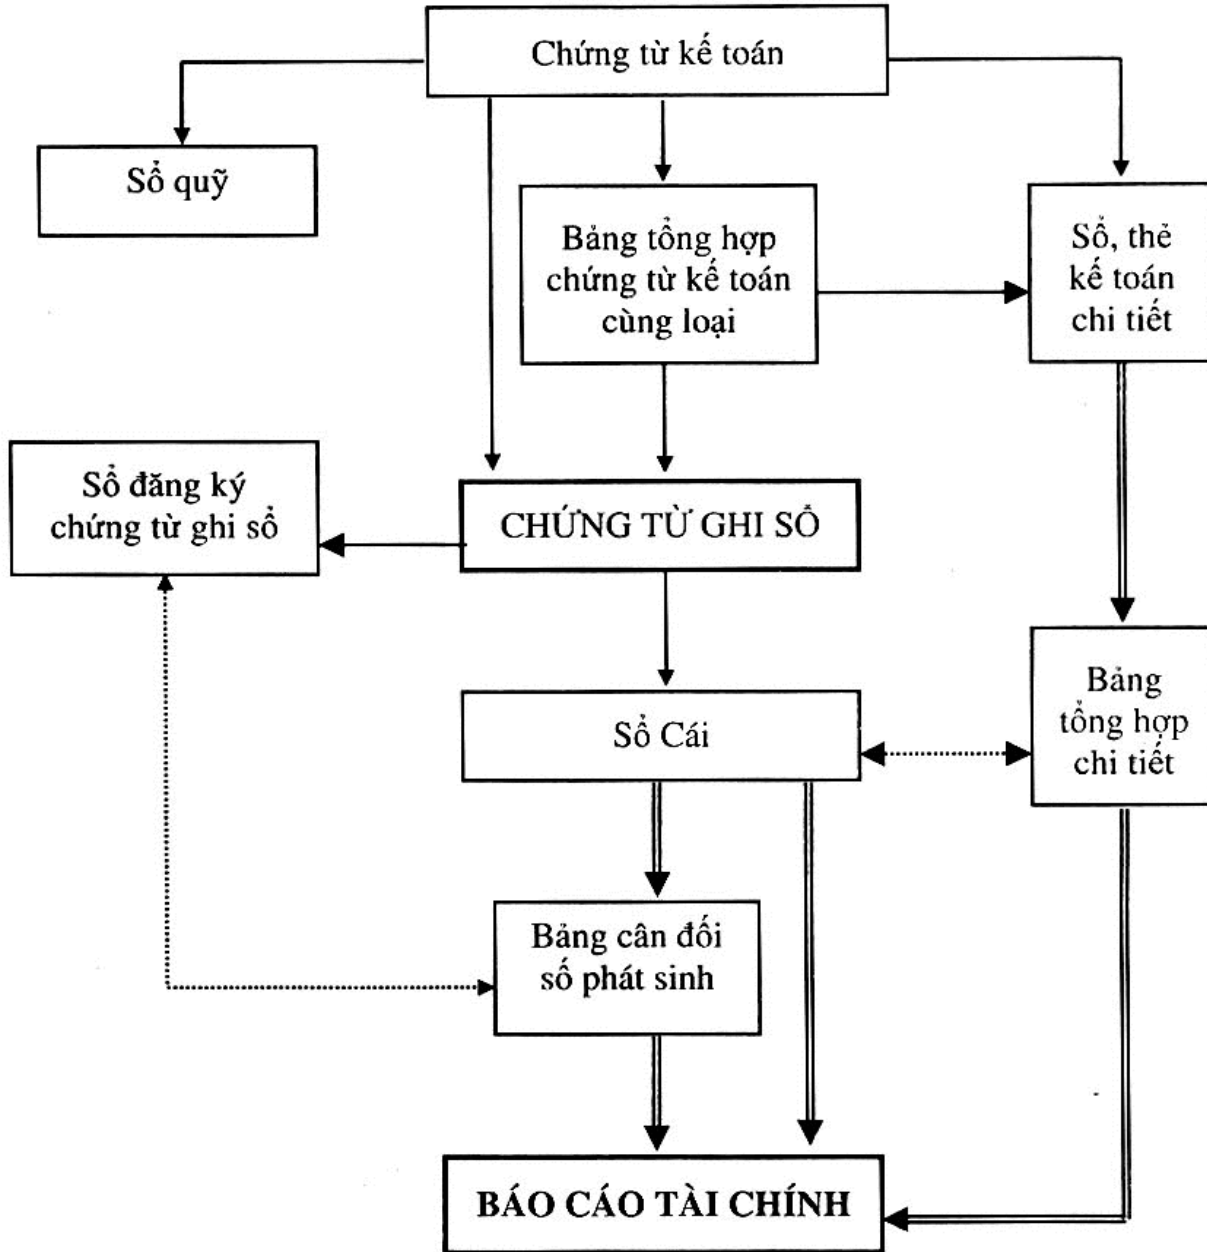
Chứng từ kế toán

Sổ quỹ

Bảng tổng hợp chứng từ kế toán cùng loại

Sổ, thẻ kế toán chi tiết

Sổ đăng ký chứng từ ghi sổ

CHỨNG TỪ GHI SỔ

Sổ Cái

Bảng tổng hợp chi tiết

Bảng cân đối số phát sinh

BÁO CÁO TÀI CHÍNH